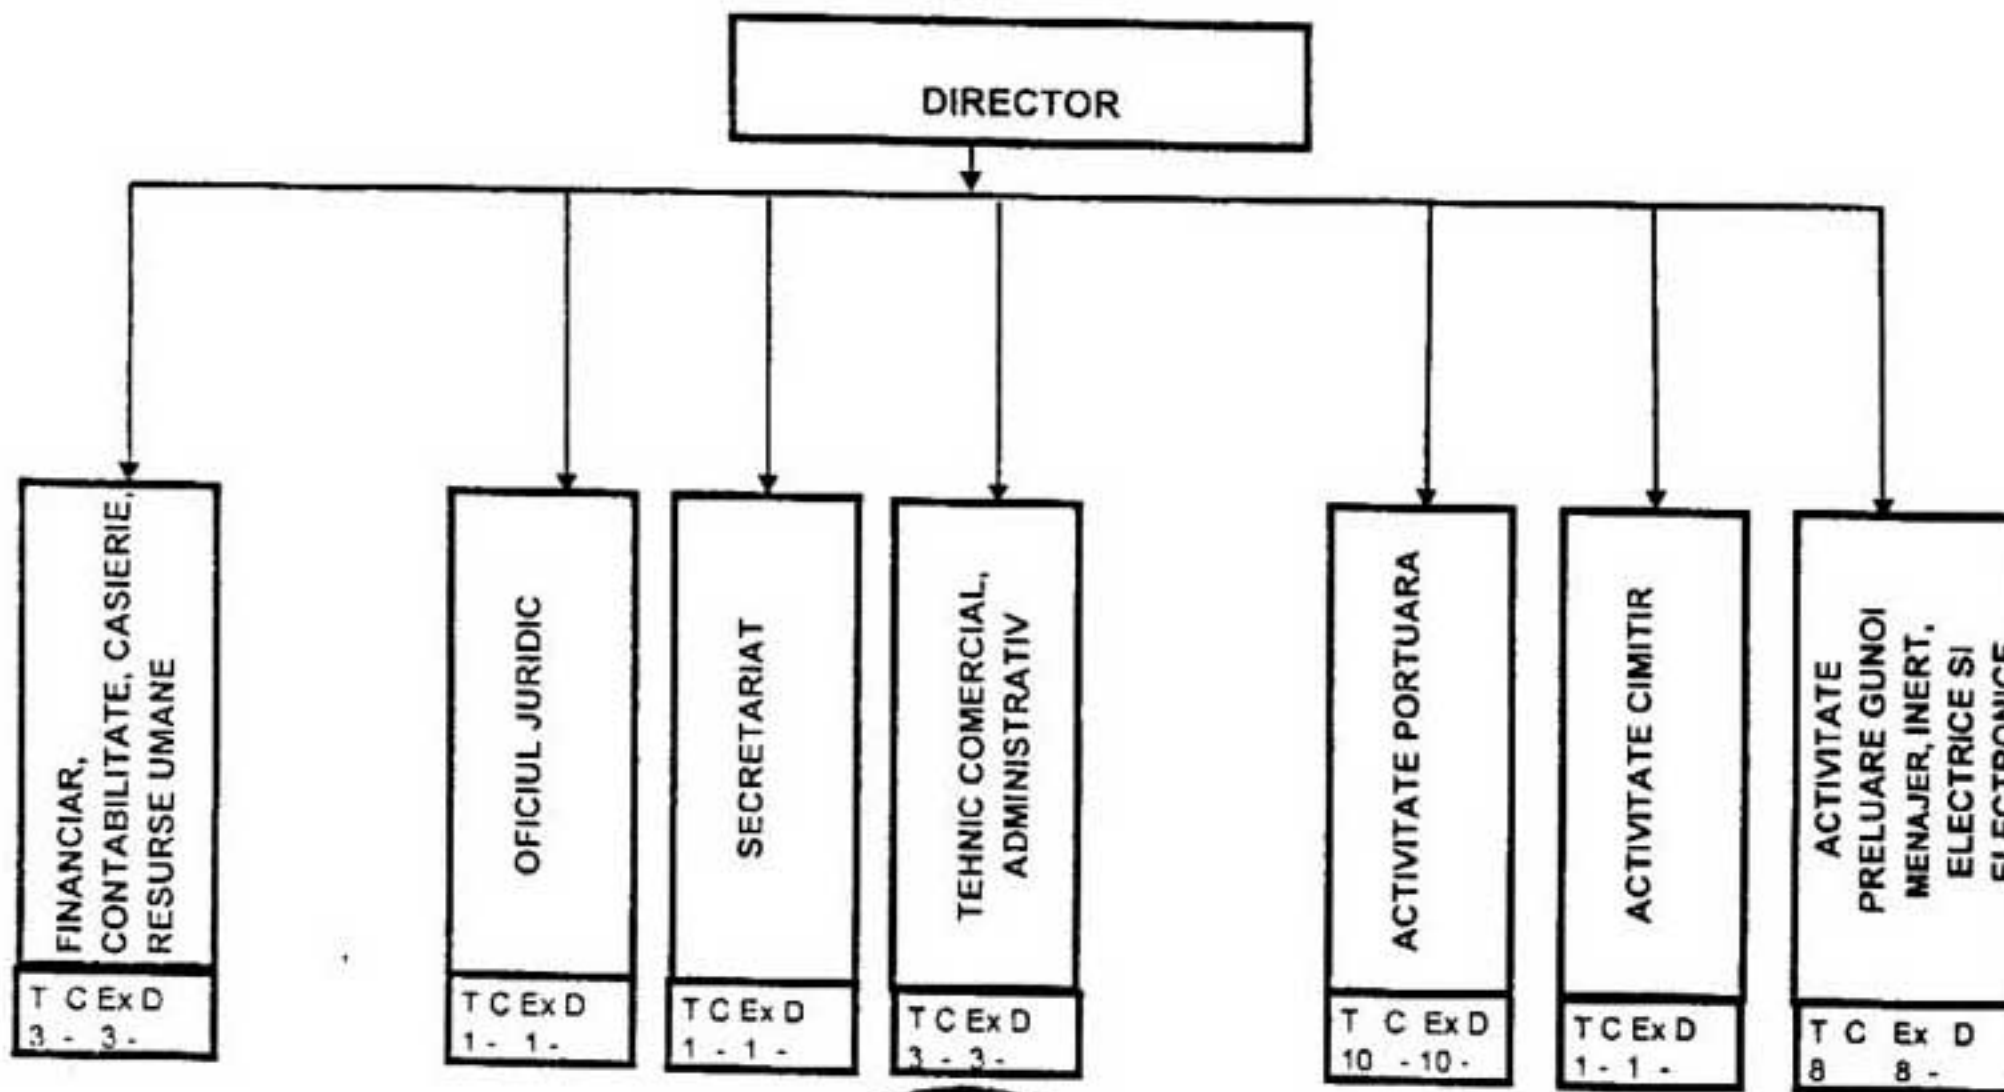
DIRECTOR

FINANCIAR, CONTABILITATE, CASIERIE, RESURSE UMANE
T C Ex D
3 - 3 -

OFICIUL JURIDIC
T C Ex D
1 - 1 -

SECRETARIAT
T C Ex D
1 - 1 -

TEHNIC COMERCIAL, ADMINISTRATIV
T C Ex D
3 - 3 -

ACTIVITATE PORTUARA
T C Ex D
10 - 10 -

ACTIVITATE CIMITIR
T C Ex D
1 - 1 -

ACTIVITATE PRELUARE GUNOI MENAJER, INERT, ELECTRICE SI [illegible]
T C Ex D
8 8 -